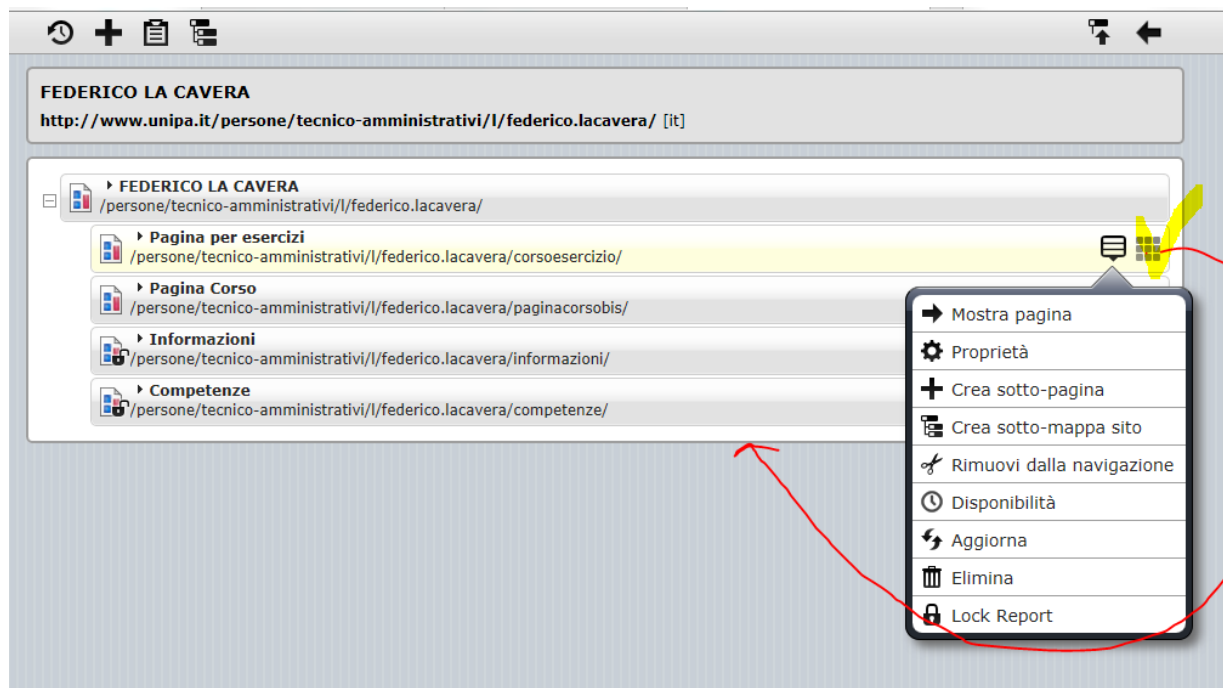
FEDERICO LA CAVERA
http://www.unipa.it/persone/tecnico-amministrativi/l/federico.lacavera/ [it]

FEDERICO LA CAVERA
/persone/tecnico-amministrativi/l/federico.lacavera/

Pagina per esercizi
/persone/tecnico-amministrativi/l/federico.lacavera/corsoesercizio/

Pagina Corso
/persone/tecnico-amministrativi/l/federico.lacavera/paginacorsobis/

Informazioni
/persone/tecnico-amministrativi/l/federico.lacavera/informazioni/

Competenze
/persone/tecnico-amministrativi/l/federico.lacavera/competenze/

Mostra pagina
Proprietà
Crea sotto-pagina
Crea sotto-mappa sito
Rimuovi dalla navigazione
Disponibilità
Aggiorna
Elimina
Lock Report